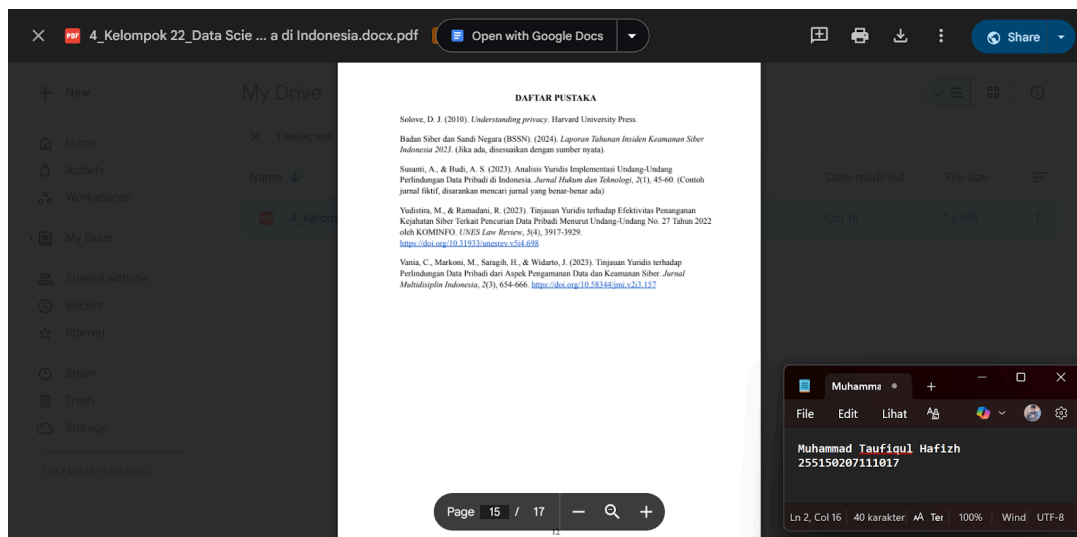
4_Kelompok 22_Data Scie ... a di Indonesia.docx.pdf

Open with Google Docs

Share

New

My Drive

Home

Activity

Workspaces

My Drive

Shared with me

Recent

Starred

Spam

Trash

Storage

1 selected

Name

4_Kelom

Date modified

File size

Oct 18

1.6 MB

DAFTAR PUSTAKA

Solove, D. J. (2010). *Understanding privacy*. Harvard University Press.

Badan Siber dan Sandi Negara (BSSN). (2024). *Laporan Tahunan Insiden Keamanan Siber Indonesia 2023*. (Jika ada, disesuaikan dengan sumber nyata).

Susanti, A., & Budi, A. S. (2023). Analisis Yuridis Implementasi Undang-Undang Perlindungan Data Pribadi di Indonesia. *Jurnal Hukum dan Teknologi*, *2*(1), 45-60. (Contoh jurnal fiktif, disarankan mencari jurnal yang benar-benar ada)

Yudistira, M., & Ramadani, R. (2023). Tinjauan Yuridis terhadap Efektivitas Penanganan Kejahatan Siber Terkait Pencurian Data Pribadi Menurut Undang-Undang No. 27 Tahun 2022 oleh KOMINFO. *UNES Law Review*, *5*(4), 3917-3929. https://doi.org/10.31933/unesrev.v5i4.698

Vania, C., Markoni, M., Saragih, H., & Widarto, J. (2023). Tinjauan Yuridis terhadap Perlindungan Data Pribadi dari Aspek Pengamanan Data dan Keamanan Siber. *Jurnal Multidisiplin Indonesia*, *2*(3), 654-666. https://doi.org/10.58344/jmi.v2i3.157

Page 15 / 17

12

Muhamma

File Edit Lihat

Muhammad Taufiqul Hafizh
255150207111017

Ln 2, Col 16 | 40 karakter | Ter | 100% | Wind | UTF-8